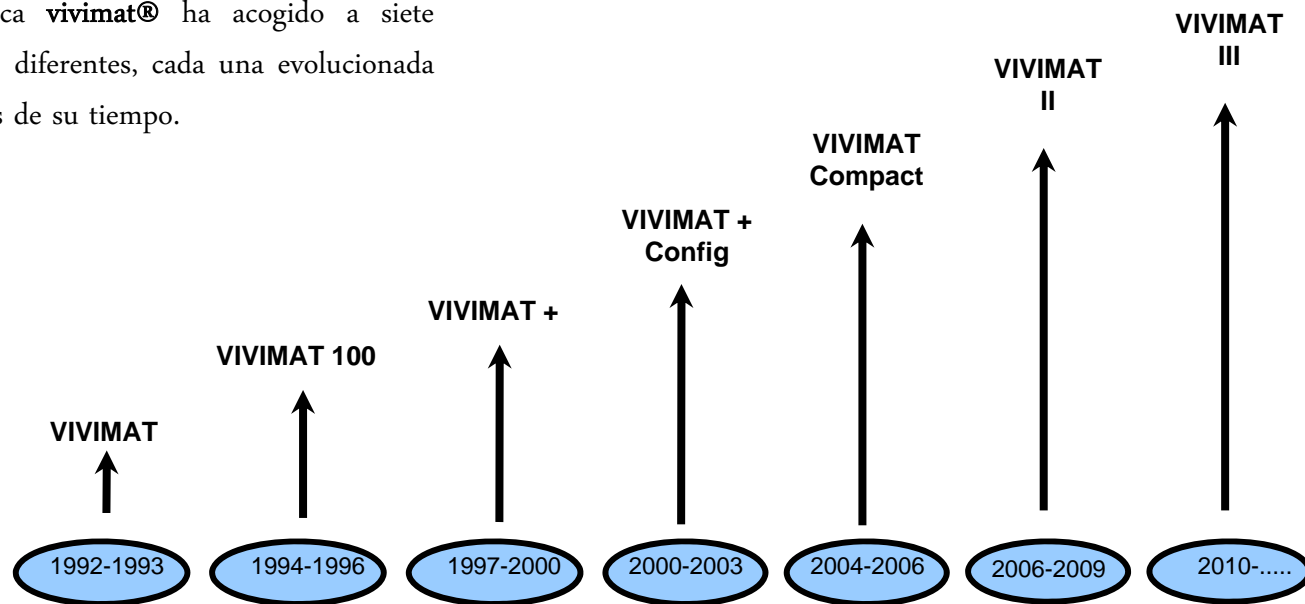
ca **vivimat®** ha acogido a siete diferentes, cada una evolucionada s de su tiempo.

VIVIMAT III

VIVIMAT II

VIVIMAT Compact

VIVIMAT + Config

VIVIMAT +

VIVIMAT 100

VIVIMAT

1992-1993

1994-1996

1997-2000

2000-2003

2004-2006

2006-2009

2010-.....